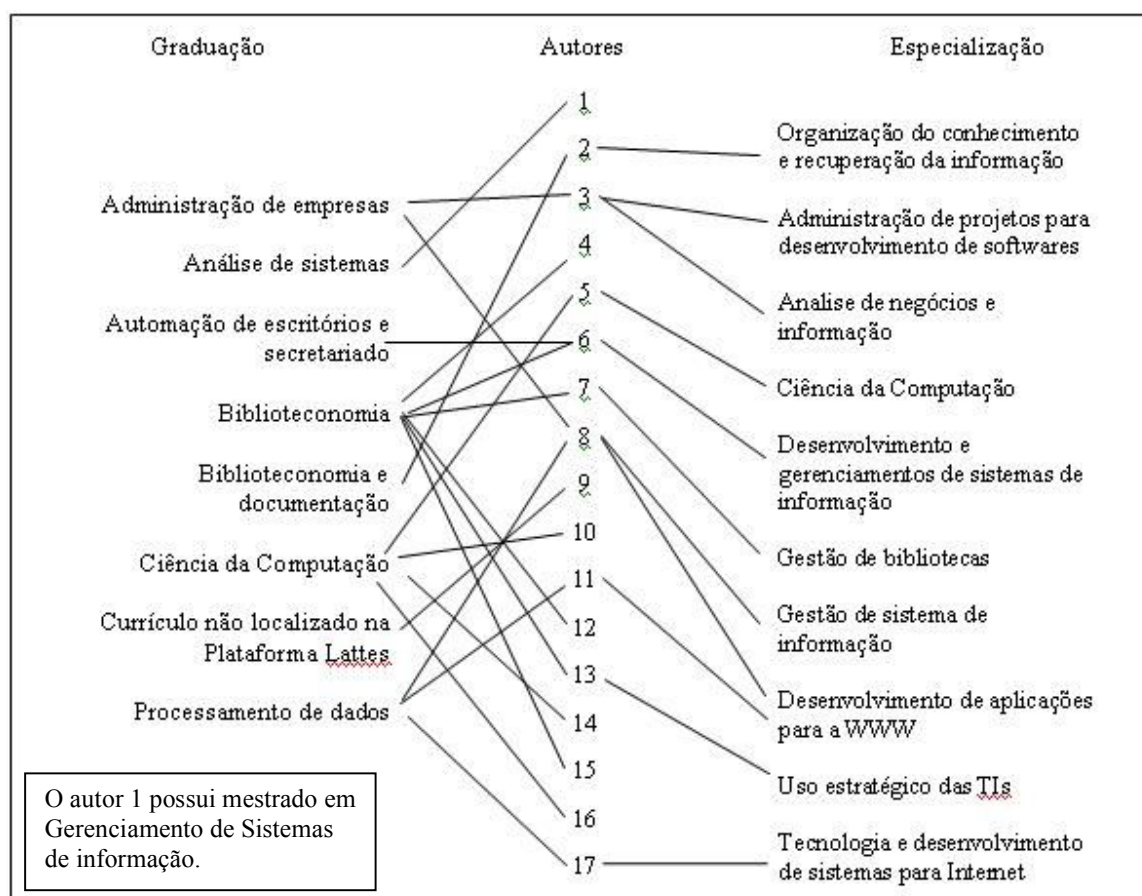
Graduação

Autores

Especialização

Administração de empresas

Análise de sistemas

Automação de escritórios e secretariado

Biblioteconomia

Biblioteconomia e documentação

Ciência da Computação

Currículo não localizado na Plataforma Lattes

Processamento de dados

1
2
3
4
5
6
7
8
9
10
11
12
13
14
15
16
17

Organização do conhecimento e recuperação da informação

Administração de projetos para desenvolvimento de softwares

Analise de negócios e informação

Ciência da Computação

Desenvolvimento e gerenciamentos de sistemas de informação

Gestão de bibliotecas

Gestão de sistema de informação

Desenvolvimento de aplicações para a WWW

Uso estratégico das TIs

Tecnologia e desenvolvimento de sistemas para Internet

O autor 1 possui mestrado em Gerenciamento de Sistemas de informação.